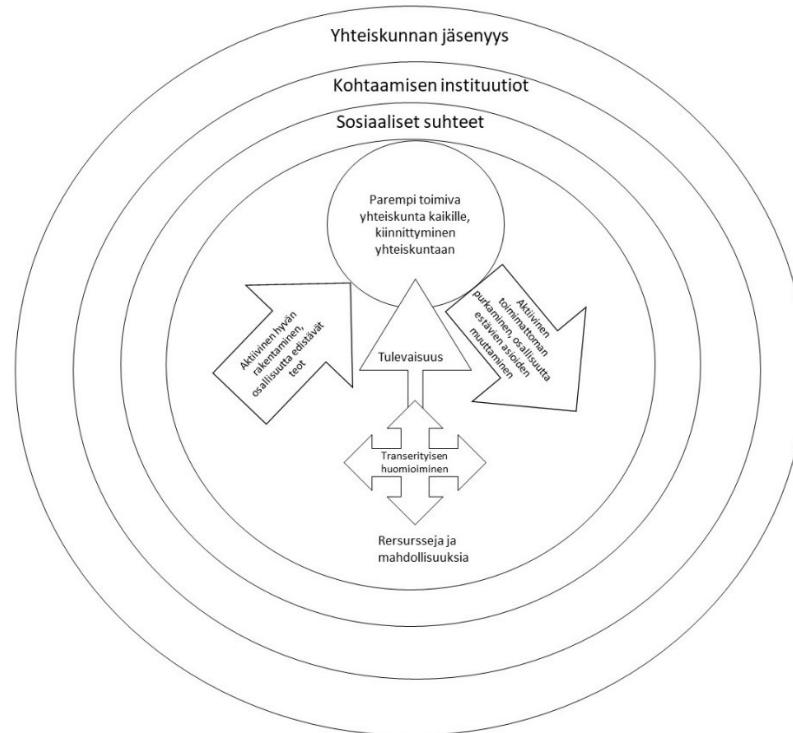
Yhteiskunnan jäsenyys

Kohtaamisen instituutiot

Sosiaaliset suhteet

Parempi toimiva yhteiskunta kaikille, kiinnittyminen yhteiskuntaan

Aktiivinen hyvän rakentaminen, osallisuutta edistävät teot

Tulevaisuus

Aktiivinen toimimattoman purkaminen, osallisuutta estävien asioiden muuttaminen

Transerityisen huomioiminen

Rersursseja ja mahdollisuuksia